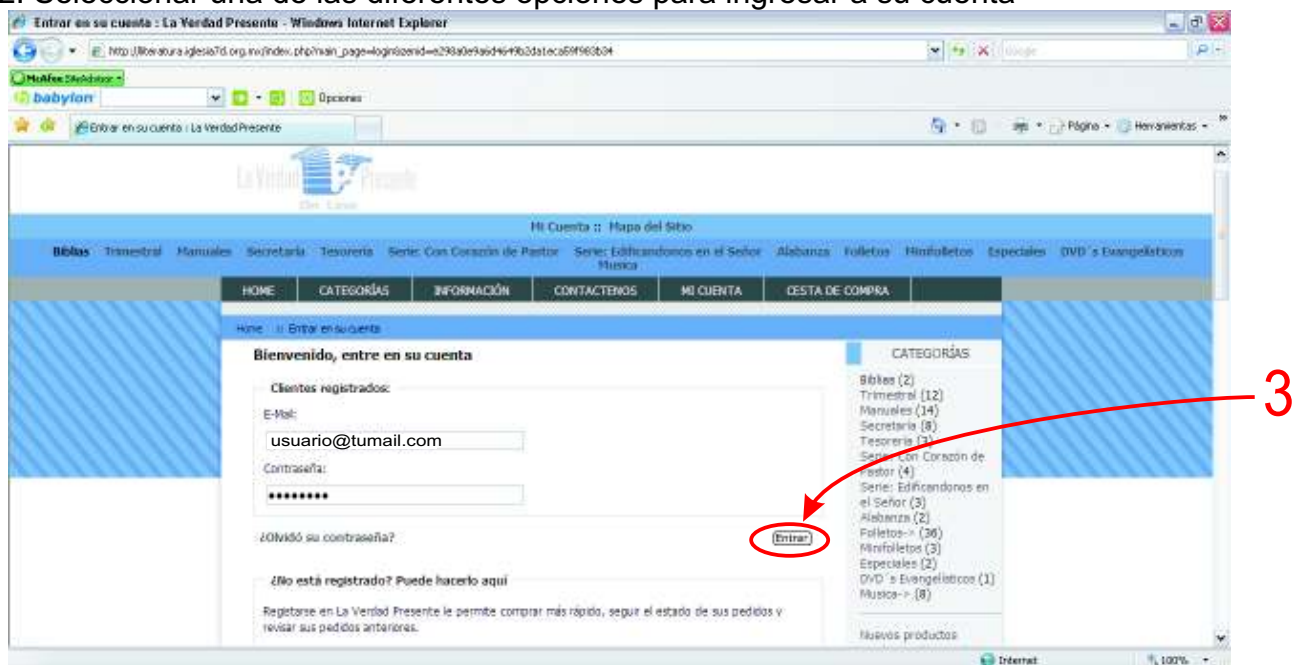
Entrar en su cuenta : La Verdad Presente - Windows Internet Explorer

http://literatura.iglesia7d.org.mx/index.php?main_page=login&zenid=e298a0e9a6d4649b2dateca69f983b34

McAfee SiteAdvisor

babylon

Opciones

Entrar en su cuenta : La Verdad Presente

Página

Herramientas

La Verdad Presente
On Line

Mi Cuenta :: Mapa del Sitio

Biblias Trimestral Manuales Secretaria Tesoreria Serie: Con Corazón de Pastor Serie: Edificandonos en el Señor Alabanza Folletos Minifolletos Especiales DVD´s Evangelisticos Musica

HOME CATEGORÍAS INFORMACIÓN CONTACTENOS MI CUENTA CESTA DE COMPRA

Home :: Entrar en su cuenta

Bienvenido, entre en su cuenta

Clientes registrados:

E-Mail:

usuario@tumail.com

Contraseña:

•••••••••

¿Olvidó su contraseña?

Entrar

3

¿No está registrado? Puede hacerlo aquí

Registarse en La Verdad Presente le permite comprar más rápido, seguir el estado de sus pedidos y revisar sus pedidos anteriores.

CATEGORÍAS

Biblias (2)
Trimestral (12)
Manuales (14)
Secretaria (8)
Tesoreria (3)
Serie: Con Corazón de Pastor (4)
Serie: Edificandonos en el Señor (3)
Alabanza (2)
Folletos-> (36)
Minifolletos (3)
Especiales (2)
DVD´s Evangelisticos (1)
Musica-> (8)

Nuevos productos

Internet

100%